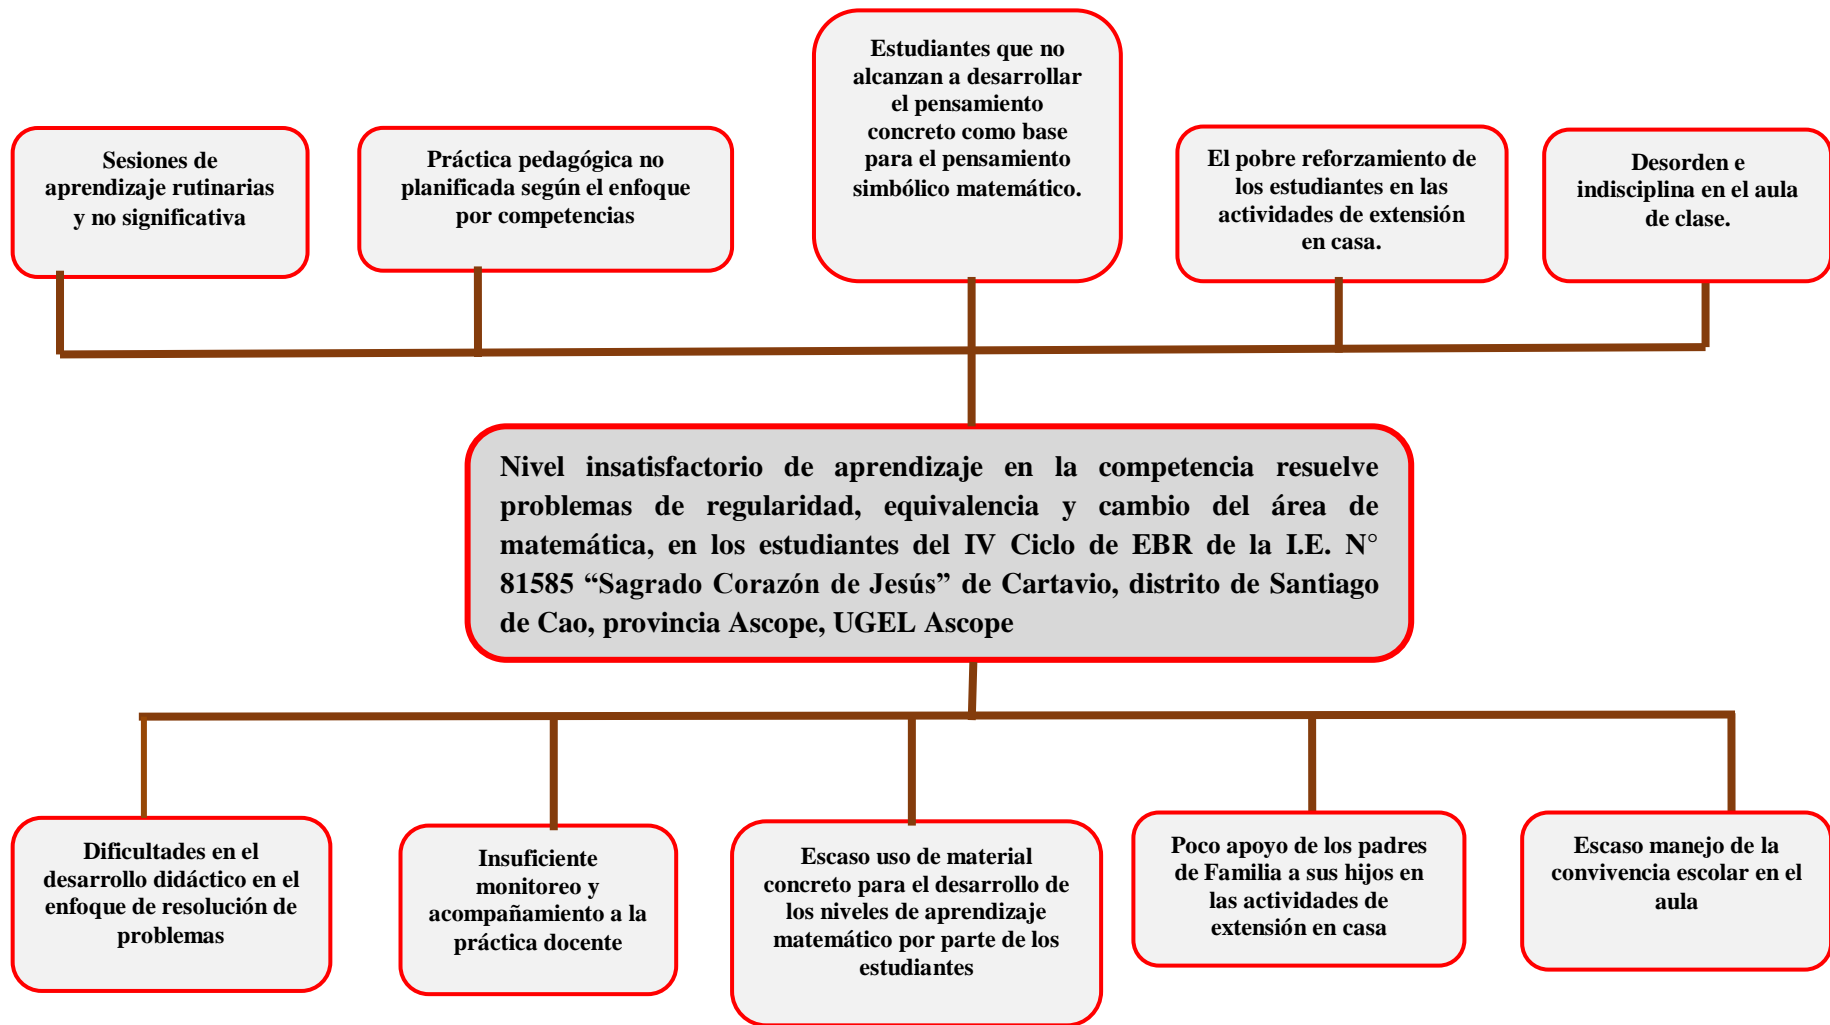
Sesiones de aprendizaje rutinarias y no significativa

Práctica pedagógica no planificada según el enfoque por competencias

Estudiantes que no alcanzan a desarrollar el pensamiento concreto como base para el pensamiento simbólico matemático.

El pobre reforzamiento de los estudiantes en las actividades de extensión en casa.

Desorden e indisciplina en el aula de clase.

Nivel insatisfactorio de aprendizaje en la competencia resuelve problemas de regularidad, equivalencia y cambio del área de matemática, en los estudiantes del IV Ciclo de EBR de la I.E. N° 81585 “Sagrado Corazón de Jesús” de Cartavio, distrito de Santiago de Cao, provincia Ascope, UGEL Ascope

Dificultades en el desarrollo didáctico en el enfoque de resolución de problemas

Insuficiente monitoreo y acompañamiento a la práctica docente

Escaso uso de material concreto para el desarrollo de los niveles de aprendizaje matemático por parte de los estudiantes

Poco apoyo de los padres de Familia a sus hijos en las actividades de extensión en casa

Escaso manejo de la convivencia escolar en el aula